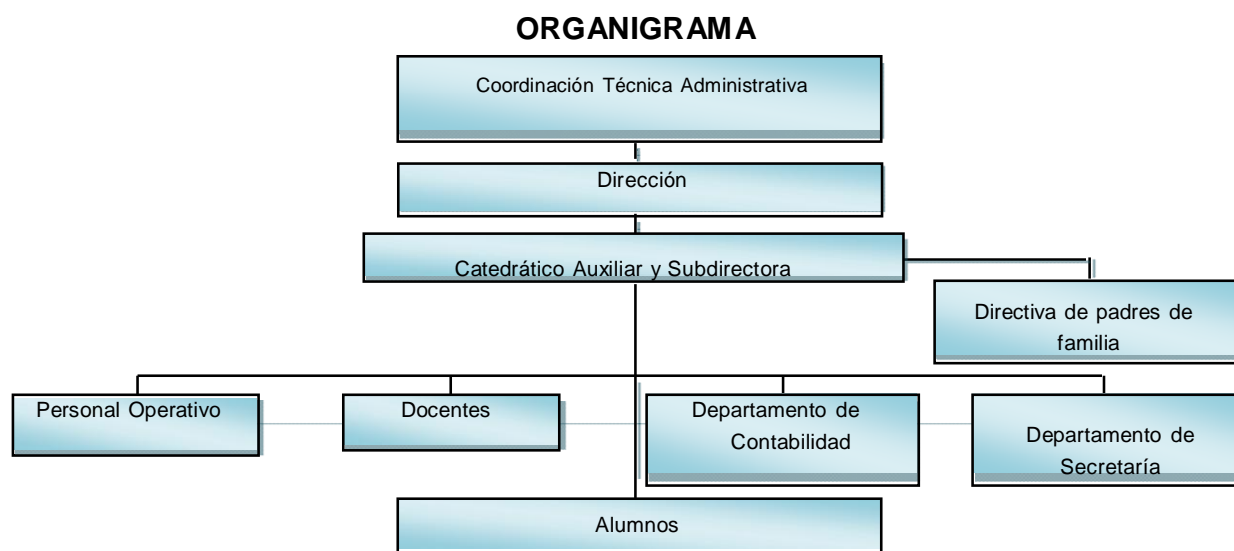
ORGANIGRAMA

Coordinación Técnica Administrativa

Dirección

Catedrático Auxiliar y Subdirectora

Directiva de padres de familia

Personal Operativo

Docentes

Departamento de Contabilidad

Departamento de Secretaría

Alumnos